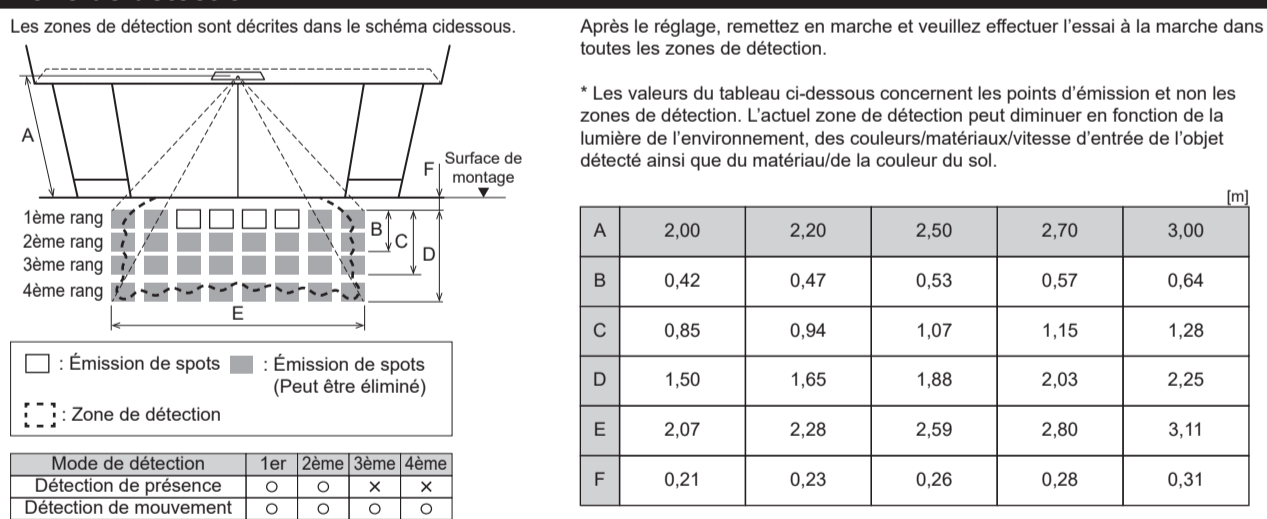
Les zones de détection sont décrites dans le schéma cidessous.

A

F

Surface de montage

1ème rang
2ème rang
3ème rang
4ème rang

B
C
D

E

: Émission de spots : Émission de spots (Peut être éliminé)

: Zone de détection

| Mode de détection | 1er | 2ème | 3ème | 4ème |
|---|---|---|---|---|
| Détection de présence | ○ | ○ | × | × |
| Détection de mouvement | ○ | ○ | ○ | ○ |

Après le réglage, remettez en marche et veuillez effectuer l'essai à la marche dans toutes les zones de détection.

* Les valeurs du tableau ci-dessous concernent les points d'émission et non les zones de détection. L'actuel zone de détection peut diminuer en fonction de la lumière de l'environnement, des couleurs/matériaux/vitesse d'entrée de l'objet détecté ainsi que du matériau/de la couleur du sol.

[m]

| A | 2,00 | 2,20 | 2,50 | 2,70 | 3,00 |
|---|---|---|---|---|---|
| B | 0,42 | 0,47 | 0,53 | 0,57 | 0,64 |
| C | 0,85 | 0,94 | 1,07 | 1,15 | 1,28 |
| D | 1,50 | 1,65 | 1,88 | 2,03 | 2,25 |
| E | 2,07 | 2,28 | 2,59 | 2,80 | 3,11 |
| F | 0,21 | 0,23 | 0,26 | 0,28 | 0,31 |